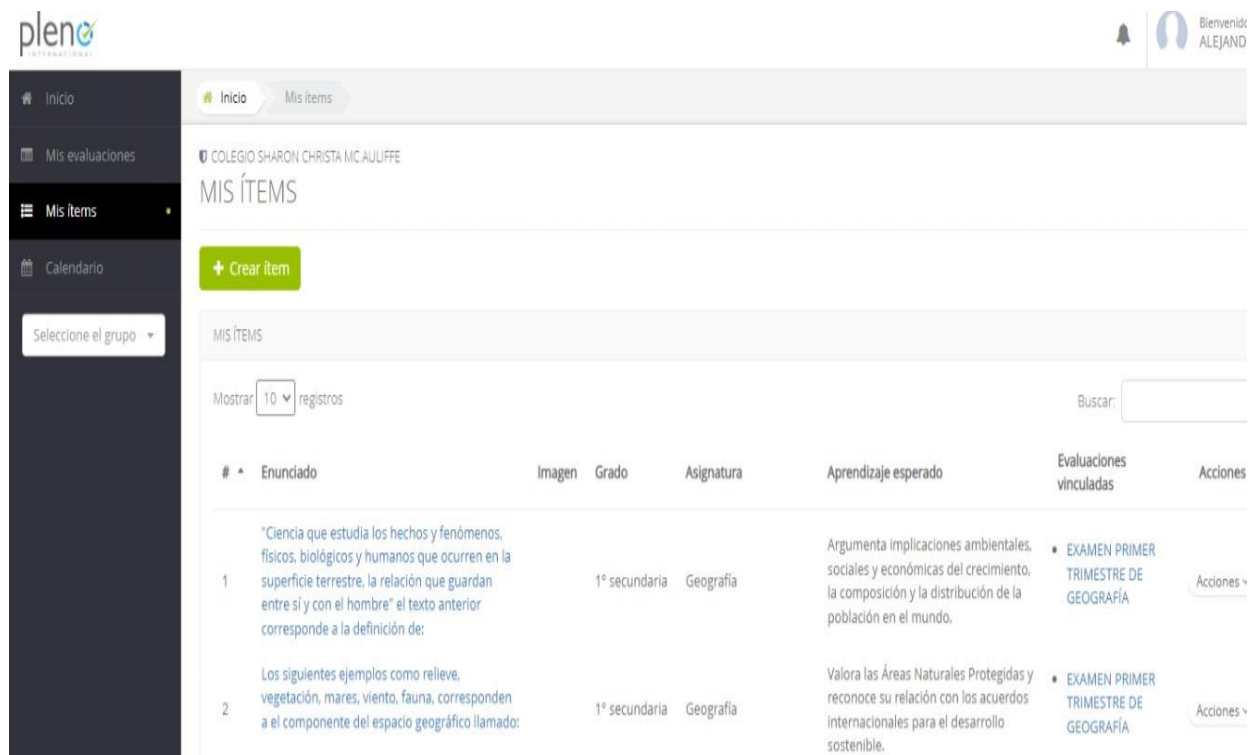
pleno
INTERNACIONAL

Bienvenido
ALEJAND

Inicio
Mis evaluaciones
Mis ítems
Calendario
Seleccione el grupo

Inicio   Mis ítems

COLEGIO SHARON CHRISTA MC.AULIFFE
MIS ÍTEMS

+ Crear ítem

MIS ÍTEMS

Mostrar 10 registros

Buscar:

| # | Enunciado | Imagen | Grado | Asignatura | Aprendizaje esperado | Evaluaciones vinculadas | Acciones |
|---|---|---|---|---|---|---|---|
| 1 | "Ciencia que estudia los hechos y fenómenos, físicos, biológicos y humanos que ocurren en la superficie terrestre, la relación que guardan entre sí y con el hombre" el texto anterior corresponde a la definición de: | | 1° secundaria | Geografía | Argumenta implicaciones ambientales, sociales y económicas del crecimiento, la composición y la distribución de la población en el mundo. | • EXAMEN PRIMER TRIMESTRE DE GEOGRAFÍA | Acciones |
| 2 | Los siguientes ejemplos como relieve, vegetación, mares, viento, fauna, corresponden a el componente del espacio geográfico llamado: | | 1° secundaria | Geografía | Valora las Áreas Naturales Protegidas y reconoce su relación con los acuerdos internacionales para el desarrollo sostenible. | • EXAMEN PRIMER TRIMESTRE DE GEOGRAFÍA | Acciones |